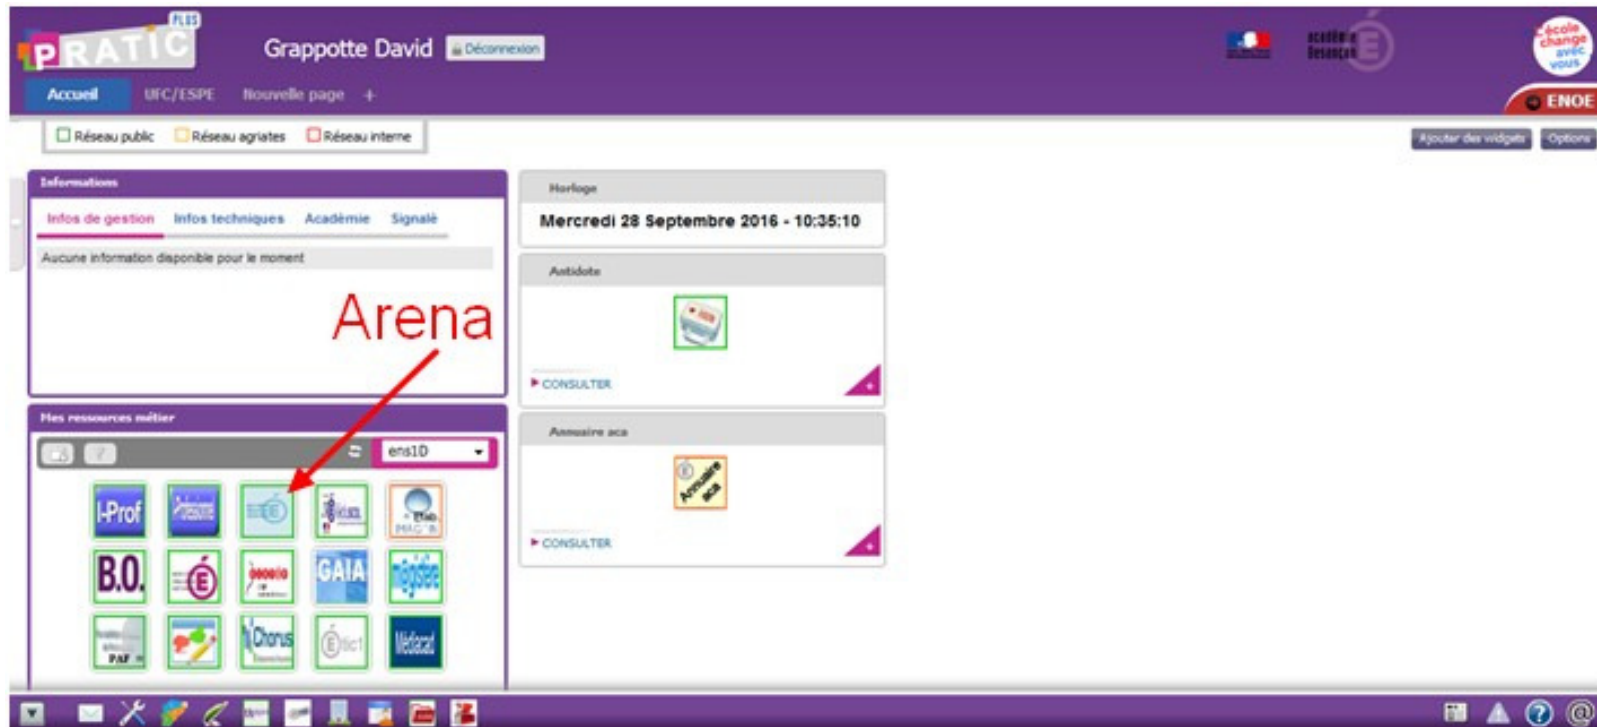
PLUS PRATIC

Grappotte David Déconnexion

académie Besançon

école change avec vous

ENOE

Accueil UFC/ESPE Nouvelle page +

Réseau public Réseau agriates Réseau interne

Ajouter des widgets Options

Informations

Infos de gestion Infos techniques Académie Signalé

Aucune information disponible pour le moment

Arena

Mes ressources métier

ens1D

I-Prof

B.O.

GAIA

Chorus

Médiacad

Horloge

Mercredi 28 Septembre 2016 - 10:35:10

Antidote

CONSULTER

Annuaire aca

Annuaire aca

CONSULTER